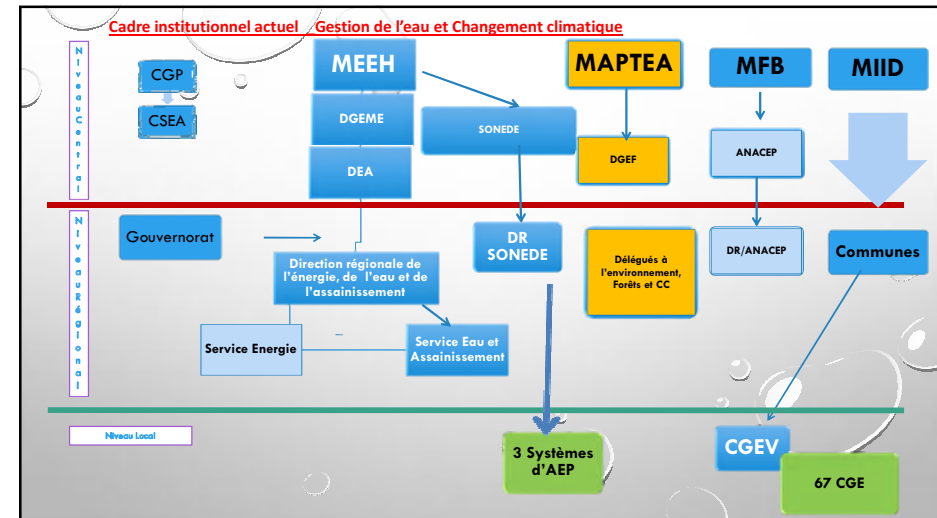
Cadre institutionnel actuel _ Gestion de l'eau et Changement climatique

Niveau Central

CGP

CSEA

MEEH

DGEME

DEA

SONEDE

MAPTEA

DGEF

MFB

ANACEP

MIID

Niveau Régional

Gouvernorat

Direction régionale de l'énergie, de l'eau et de l'assainissement

DR SONEDE

Délégués à l'environnement, Forêts et CC

DR/ANACEP

Communes

Service Energie

Service Eau et Assainissement

Niveau Local

3 Systèmes d'AEP

CGEV

67 CGE